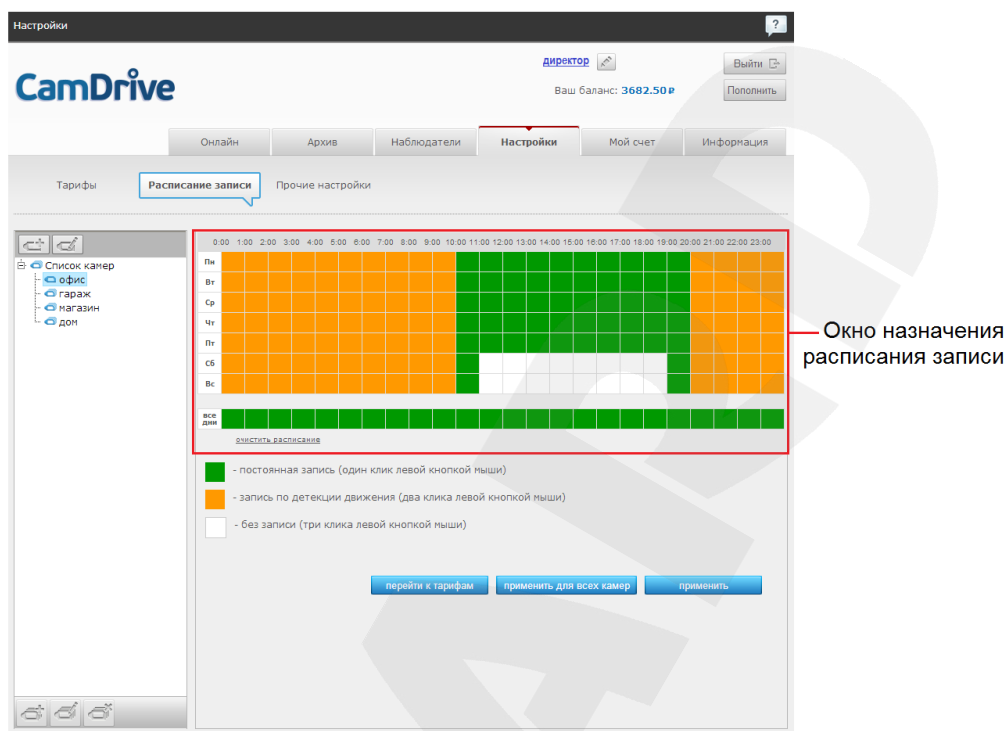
Настройки

?

CamDrive

директор

Ваш баланс: 3682.50 ₽

Выйти

Пополнить

Онлайн | Архив | Наблюдатели | Настройки | Мой счет | Информация

Тарифы | Расписание записи | Прочие настройки

Список камер
офис
гараж
магазин
дом

0:00 1:00 2:00 3:00 4:00 5:00 6:00 7:00 8:00 9:00 10:00 11:00 12:00 13:00 14:00 15:00 16:00 17:00 18:00 19:00 20:00 21:00 22:00 23:00

Пн
Вт
Ср
Чт
Пт
Сб
Вс

все дни

очистить расписание

Окно назначения расписания записи

- постоянная запись (один клик левой кнопкой мыши)

- запись по детекции движения (два клика левой кнопкой мыши)

- без записи (три клика левой кнопкой мыши)

перейти к тарифам | применить для всех камер | применить